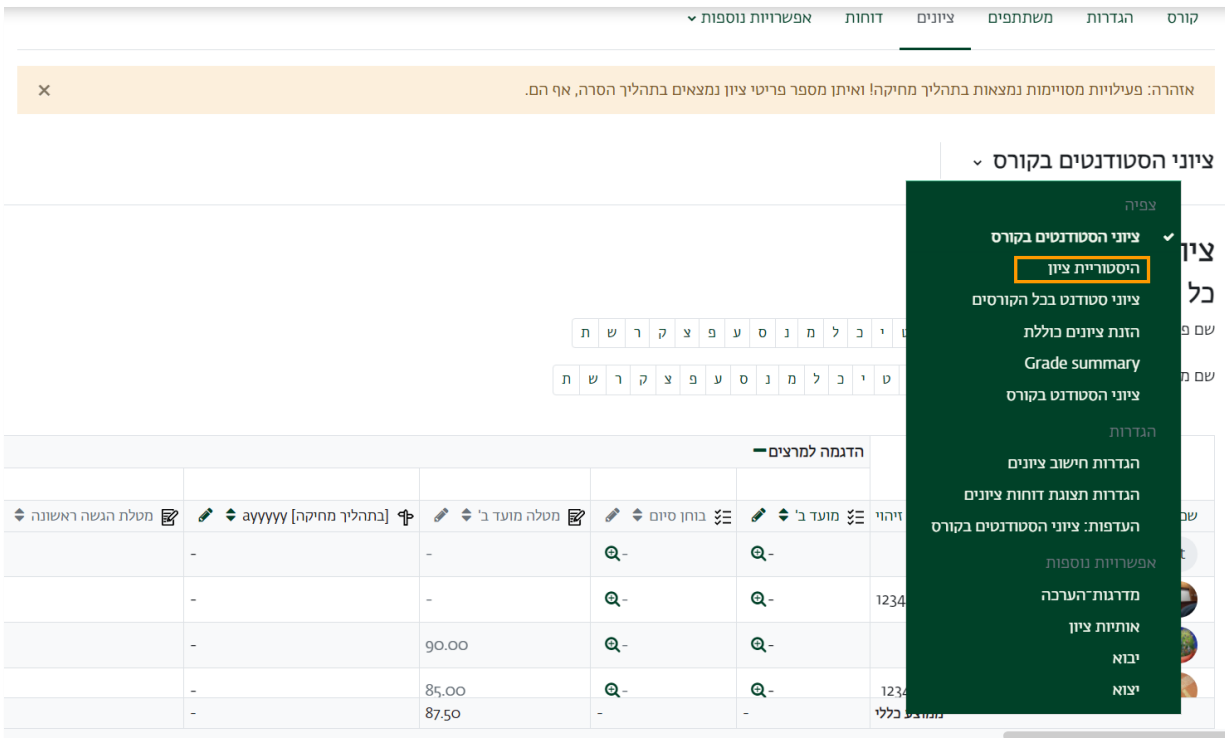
קורס הגדרות משתתפים ציונים דוחות אפשרויות נוספות ⌄

אזהרה: פעילויות מסויימות נמצאות בתהליך מחיקה! ואיתן מספר פריטי ציון נמצאים בתהליך הסרה, אף הם. ×

ציוני הסטודנטים בקורס ⌄

צפיה
✓ ציוני הסטודנטים בקורס
היסטוריית ציון
ציוני סטודנט בכל הקורסים
הזנת ציונים כוללת
Grade summary
ציוני הסטודנט בקורס
הגדרות
הגדרות חישוב ציונים
הגדרות תצוגת דוחות ציונים
העדפות: ציוני הסטודנטים בקורס
אפשרויות נוספות
מדרגות־הערכה
אותיות ציון
יבוא
יצוא

ציו
כל
שם פ
שם מ

| ט | י | כ | ל | מ | נ | ס | ע | פ | צ | ק | ר | ש | ת |
|---|---|---|---|---|---|---|---|---|---|---|---|---|---|

| ט | י | כ | ל | מ | נ | ס | ע | פ | צ | ק | ר | ש | ת |
|---|---|---|---|---|---|---|---|---|---|---|---|---|---|

הדגמה למרצים

| שם | זיהוי | מועד ב׳ | בוחן סיום | מטלה מועד ב׳ | [בתהליך מחיקה] ayyyyy | מטלת הגשה ראשונה |
|---|---|---|---|---|---|---|
| | | - | - | - | - | |
| | 1234 | - | - | - | - | |
| | | - | - | 90.00 | - | |
| | 1234 | - | - | 85.00 | - | |
| | ממוצע כללי | - | - | 87.50 | - | |